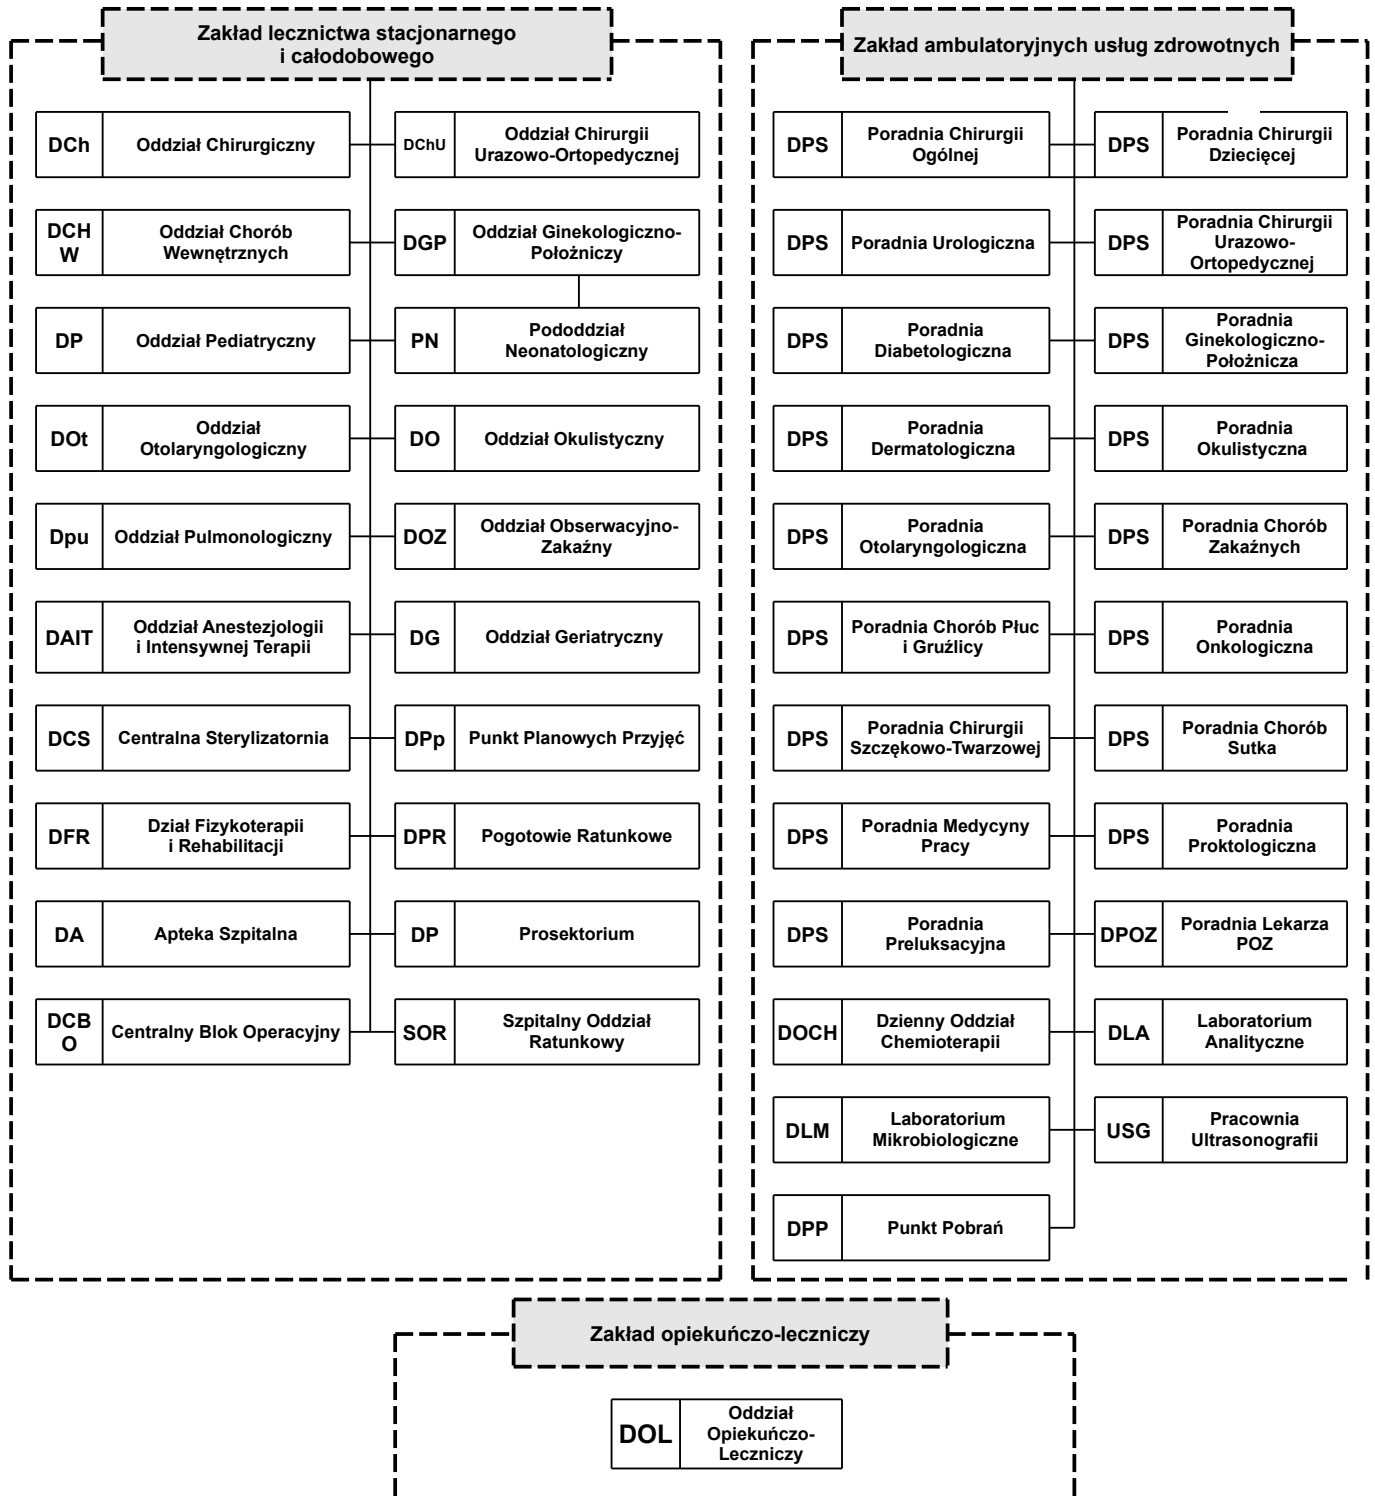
Zakład lecznictwa stacjonarnego i całodobowego

| DCh | Oddział Chirurgiczny |
| --- | --- |
| DChU | Oddział Chirurgii Urazowo-Ortopedycznej |
| DCH W | Oddział Chorób Wewnętrznych |
| DGP | Oddział Ginekologiczno-Położniczy |
| DP | Oddział Pediatryczny |
| PN | Pododdział Neonatologiczny |
| DOt | Oddział Otolaryngologiczny |
| DO | Oddział Okulistyczny |
| Dpu | Oddział Pulmonologiczny |
| DOZ | Oddział Obserwacyjno-Zakaźny |
| DAIT | Oddział Anestezjologii i Intensywnej Terapii |
| DG | Oddział Geriatryczny |
| DCS | Centralna Sterylizatornia |
| DPp | Punkt Planowych Przyjęć |
| DFR | Dział Fizykoterapii i Rehabilitacji |
| DPR | Pogotowie Ratunkowe |
| DA | Apteka Szpitalna |
| DP | Prosektorium |
| DCB O | Centralny Blok Operacyjny |
| SOR | Szpitalny Oddział Ratunkowy |

Zakład ambulatoryjnych usług zdrowotnych

| DPS | Poradnia Chirurgii Ogólnej |
| --- | --- |
| DPS | Poradnia Chirurgii Dziecięcej |
| DPS | Poradnia Urologiczna |
| DPS | Poradnia Chirurgii Urazowo-Ortopedycznej |
| DPS | Poradnia Diabetologiczna |
| DPS | Poradnia Ginekologiczno-Położnicza |
| DPS | Poradnia Dermatologiczna |
| DPS | Poradnia Okulistyczna |
| DPS | Poradnia Otolaryngologiczna |
| DPS | Poradnia Chorób Zakaźnych |
| DPS | Poradnia Chorób Płuc i Gruźlicy |
| DPS | Poradnia Onkologiczna |
| DPS | Poradnia Chirurgii Szczękowo-Twarzowej |
| DPS | Poradnia Chorób Sutka |
| DPS | Poradnia Medycyny Pracy |
| DPS | Poradnia Proktologiczna |
| DPS | Poradnia Preluksacyjna |
| DPOZ | Poradnia Lekarza POZ |
| DOCH | Dzienny Oddział Chemioterapii |
| DLA | Laboratorium Analityczne |
| DLM | Laboratorium Mikrobiologiczne |
| USG | Pracownia Ultrasonografii |
| DPP | Punkt Pobrań |

Zakład opiekuńczo-leczniczy

| DOL | Oddział Opiekuńczo-Leczniczy |
| --- | --- |